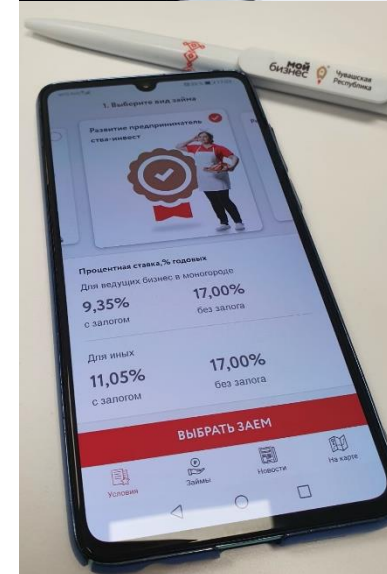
мой бизнес
Чувашская Республика

1. Выберите вид займа

Развитие предпринимательства-инвест

Процентная ставка,% годовых
Для ведущих бизнес в моногороде
9,35%
с залогом
17,00%
без залога

Для иных
11,05%
с залогом
17,00%
без залога

ВЫБРАТЬ ЗАЕМ

Условия
Займы
Новости
На карте